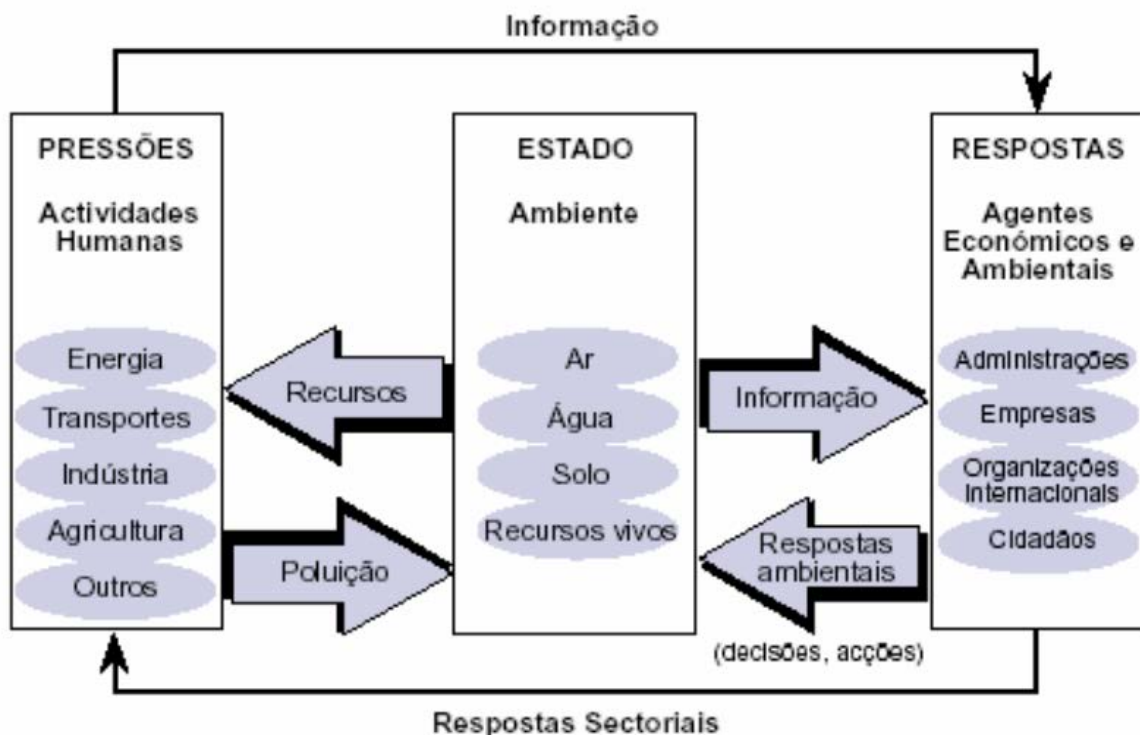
Informação

PRESSÕES

Actividades Humanas

Energia

Transportes

Indústria

Agricultura

Outros

Recursos

Poluição

ESTADO

Ambiente

Ar

Água

Solo

Recursos vivos

Informação

Respostas ambientais

(decisões, acções)

RESPOSTAS

Agentes Económicos e Ambientais

Administrações

Empresas

Organizações Internacionais

Cidadãos

Respostas Sectoriais